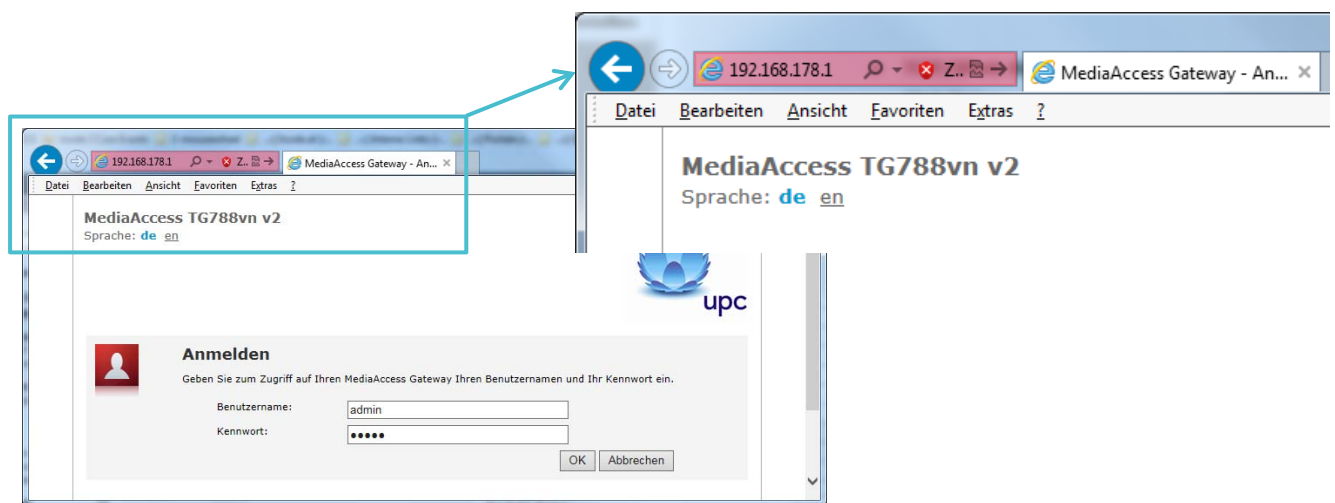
192.168.178.1

MediaAccess Gateway - An...

Datei Bearbeiten Ansicht Favoriten Extras ?

MediaAccess TG788vn v2

Sprache: de en

192.168.178.1

MediaAccess Gateway - An...

Datei Bearbeiten Ansicht Favoriten Extras ?

MediaAccess TG788vn v2

Sprache: de en

upc

Anmelden

Geben Sie zum Zugriff auf Ihren MediaAccess Gateway Ihren Benutzernamen und Ihr Kennwort ein.

Benutzername: admin

Kennwort: •••••

OK Abbrechen